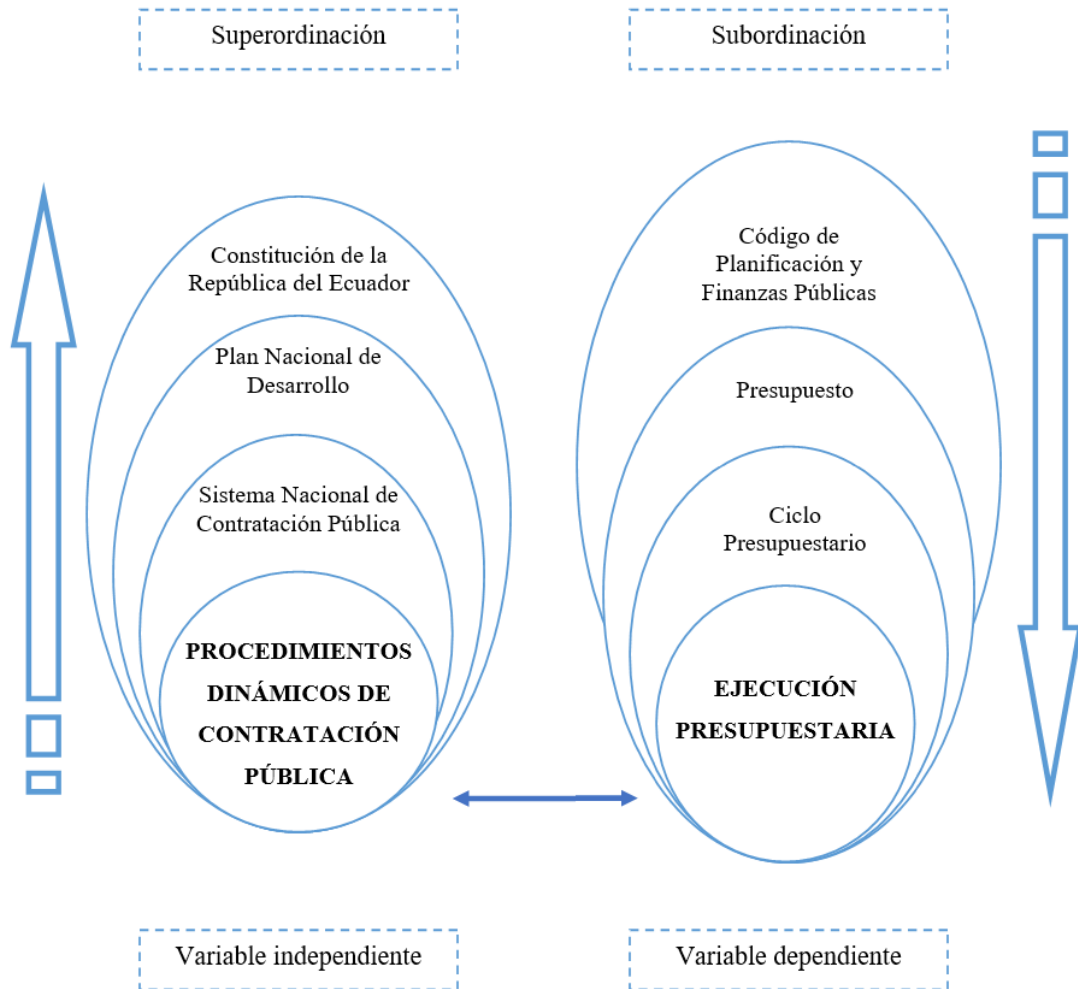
Superordinación

Subordinación

Constitución de la República del Ecuador

Plan Nacional de Desarrollo

Sistema Nacional de Contratación Pública

PROCEDIMIENTOS DINÁMICOS DE CONTRATACIÓN PÚBLICA

Código de Planificación y Finanzas Públicas

Presupuesto

Ciclo Presupuestario

EJECUCIÓN PRESUPUESTARIA

Variable independiente

Variable dependiente